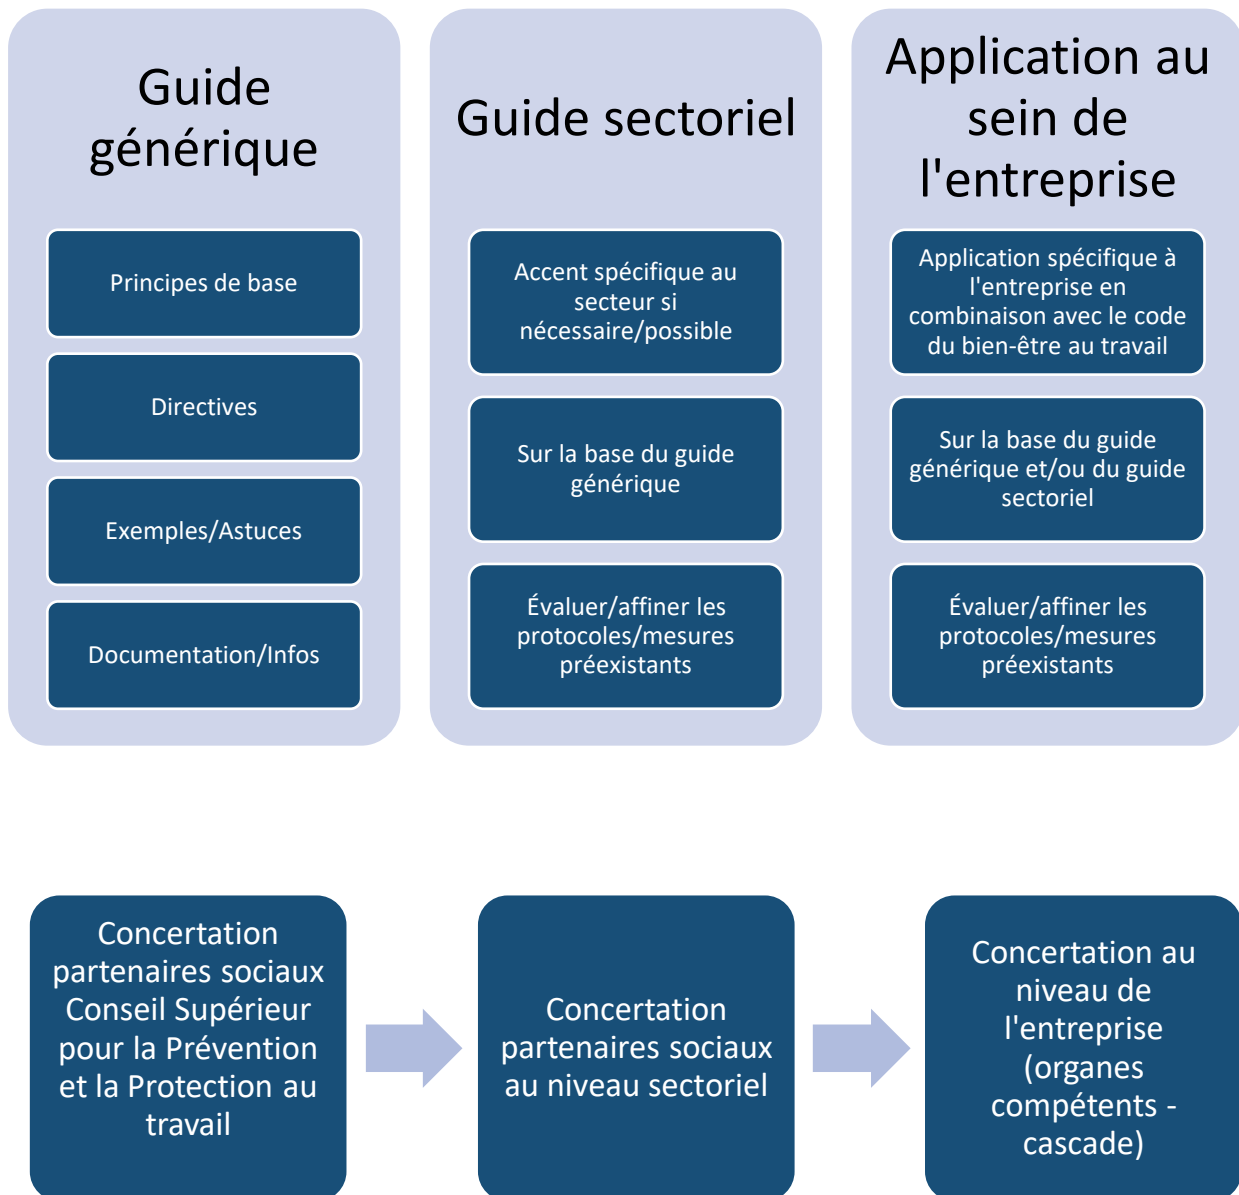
Guide générique

Principes de base

Directives

Exemples/Astuces

Documentation/Infos

Guide sectoriel

Accent spécifique au secteur si nécessaire/possible

Sur la base du guide générique

Évaluer/affiner les protocoles/mesures préexistants

Application au sein de l'entreprise

Application spécifique à l'entreprise en combinaison avec le code du bien-être au travail

Sur la base du guide générique et/ou du guide sectoriel

Évaluer/affiner les protocoles/mesures préexistants

Concertation partenaires sociaux Conseil Supérieur pour la Prévention et la Protection au travail

Concertation partenaires sociaux au niveau sectoriel

Concertation au niveau de l'entreprise (organes compétents - cascade)